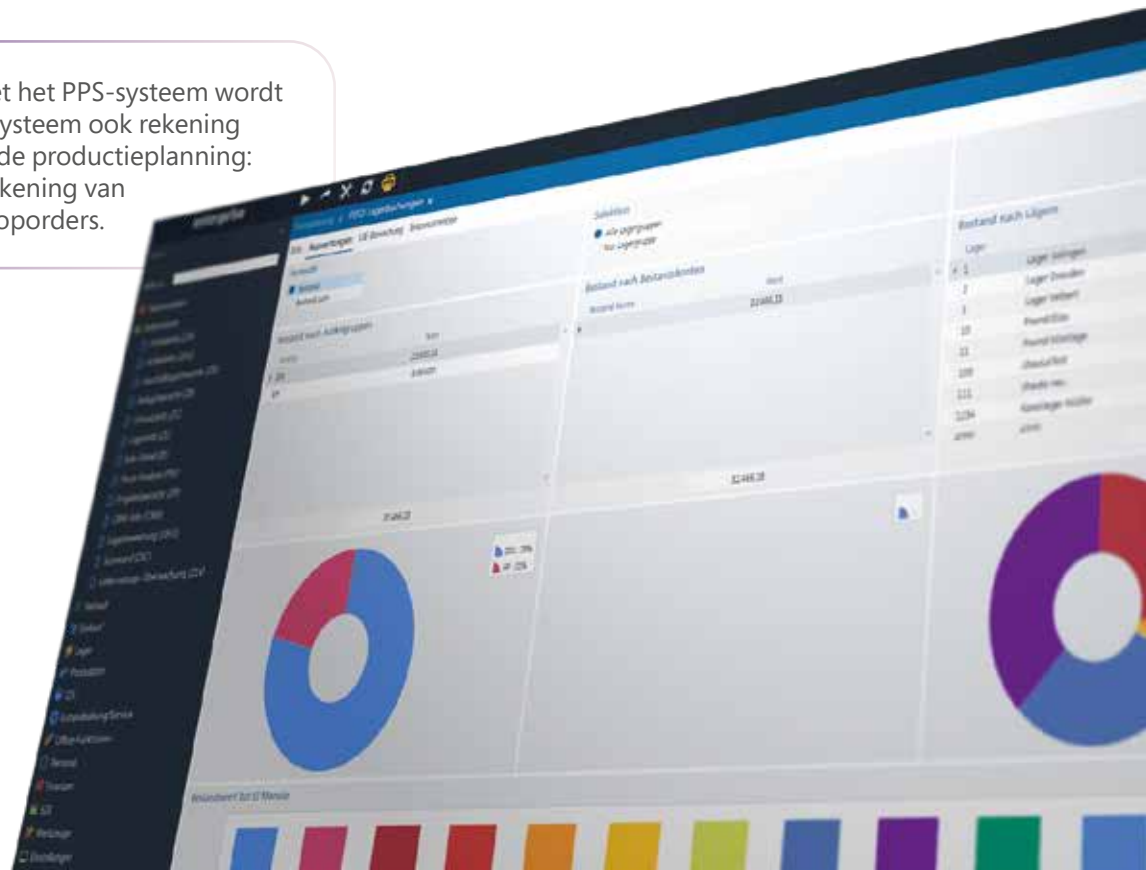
et het PPS-systeem wordt
ysteem ook rekening
de productieplanning:
kening van
oporders.

enterprise

Auswertungen

Bestand nach Buchungsgruppen

Selektion
Alle Lagergruppen
Nur Lagergruppe

Bestand nach Bestandskonten

22466,33

Bestand nach Lägern

Lager

| Lager |  |
|---|---|
| 1 | Lager Solingen |
| 2 | Lager Dresden |
| 3 | Lager Velbert |
| 5 | Fremdfirma |
| 10 | Fremd Montage |
| 11 | Ubestuhlfeld |
| 100 | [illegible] |
| 111 | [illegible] |
| 1234 | Konsilager Müller |
| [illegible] | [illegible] |

22466,33

21466,33

Bestandswert für 12 Monate

Verkauf
Einkauf
Lager
Produktion
QS
Kundenbetreuung/Service
Office-Funktionen
Personal
Finanzen
EDI
Werkzeuge
Einstellungen